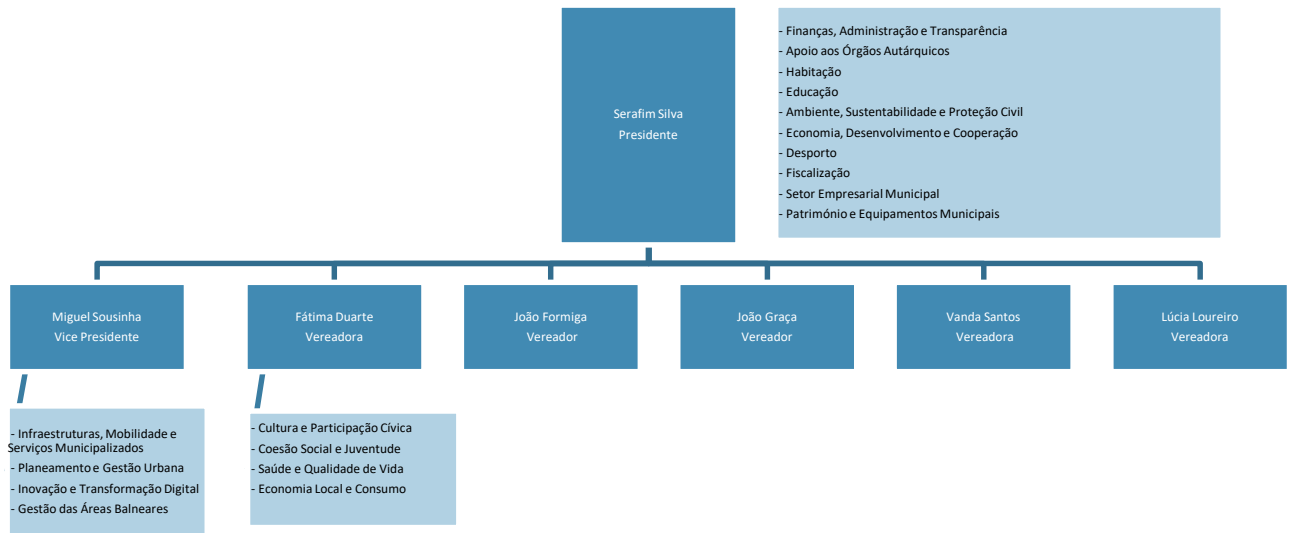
Serafim Silva
Presidente

- Finanças, Administração e Transparência
- Apoio aos Órgãos Autárquicos
- Habitação
- Educação
- Ambiente, Sustentabilidade e Proteção Civil
- Economia, Desenvolvimento e Cooperação
- Desporto
- Fiscalização
- Setor Empresarial Municipal
- Património e Equipamentos Municipais

Miguel Sousinha
Vice Presidente

Fátima Duarte
Vereadora

João Formiga
Vereador

João Graça
Vereador

Vanda Santos
Vereadora

Lúcia Loureiro
Vereadora

- Infraestruturas, Mobilidade e Serviços Municipalizados
- Planeamento e Gestão Urbana
- Inovação e Transformação Digital
- Gestão das Áreas Balneares

- Cultura e Participação Cívica
- Coesão Social e Juventude
- Saúde e Qualidade de Vida
- Economia Local e Consumo